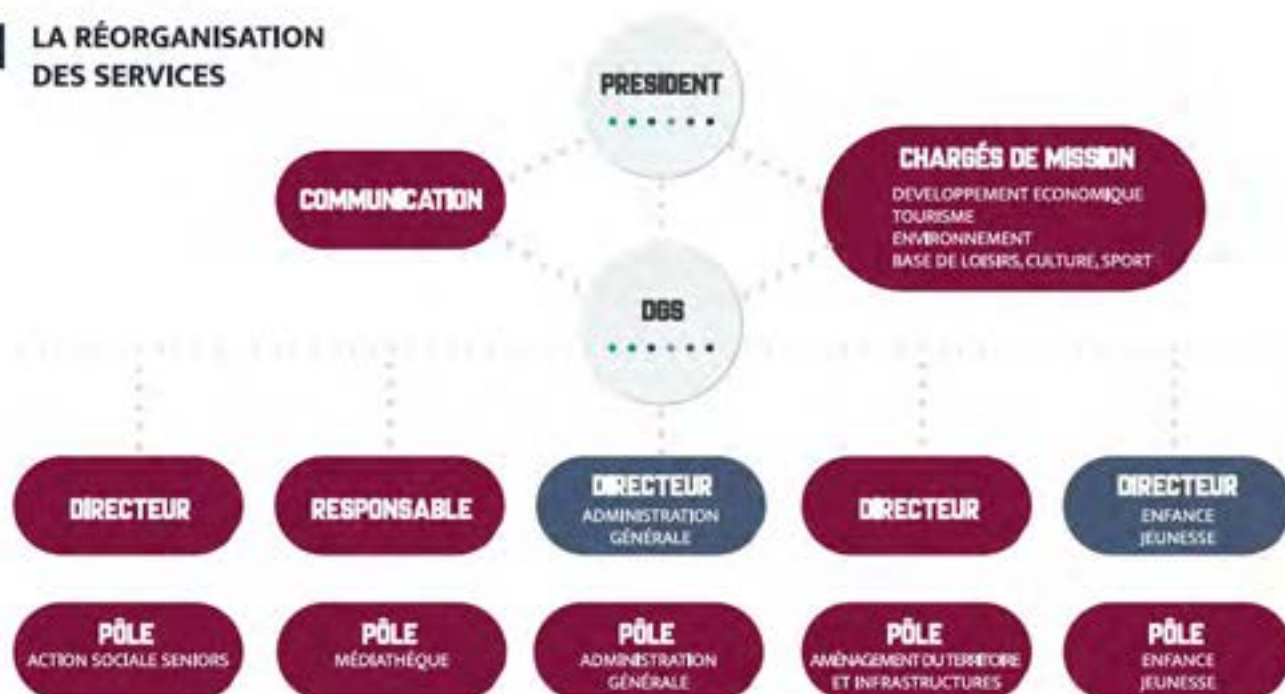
LA RÉORGANISATION DES SERVICES

PRESIDENT

COMMUNICATION

CHARGÉS DE MISSION
DEVELOPPEMENT ECONOMIQUE
TOURISME
ENVIRONNEMENT
BASE DE LOISIRS, CULTURE, SPORT

DGS

DIRECTEUR

RESPONSABLE

DIRECTEUR
ADMINISTRATION GÉNÉRALE

DIRECTEUR

DIRECTEUR
ENFANCE JEUNESSE

PÔLE
ACTION SOCIALE SENIORS

PÔLE
MÉDIATHÈQUE

PÔLE
ADMINISTRATION GÉNÉRALE

PÔLE
AMÉNAGEMENT DU TERRITOIRE ET INFRASTRUCTURES

PÔLE
ENFANCE JEUNESSE